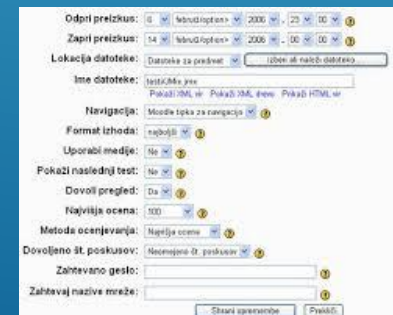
Odpri preizkus: 6 februar/option> 2006 . 23 00

Zapri preizkus: 14 februar/option> 2006 . 00 00

Lokacija datoteke: Datoteka za predmet | Izberi ali naloži datoteko...

Ime datoteke: testiUMix.imx

Pokaži XML vir Pokaži XML drevo Pokaži HTML vir

Navigacija: Moodle tipka za navigacijo

Format izhoda: najboljši

Uporabi medije: Ne

Pokaži naslednji test: Ne

Dovoli pregled: Da

Najvišja ocena: 100

Metoda ocenjevanja: Najvišja ocena

Dovoljeno št. poskusov: Neomejeno št. poskusov

Zahtevano geslo:

Zahtevaj naslove mreže:

Shrani spremembe | Prekliči